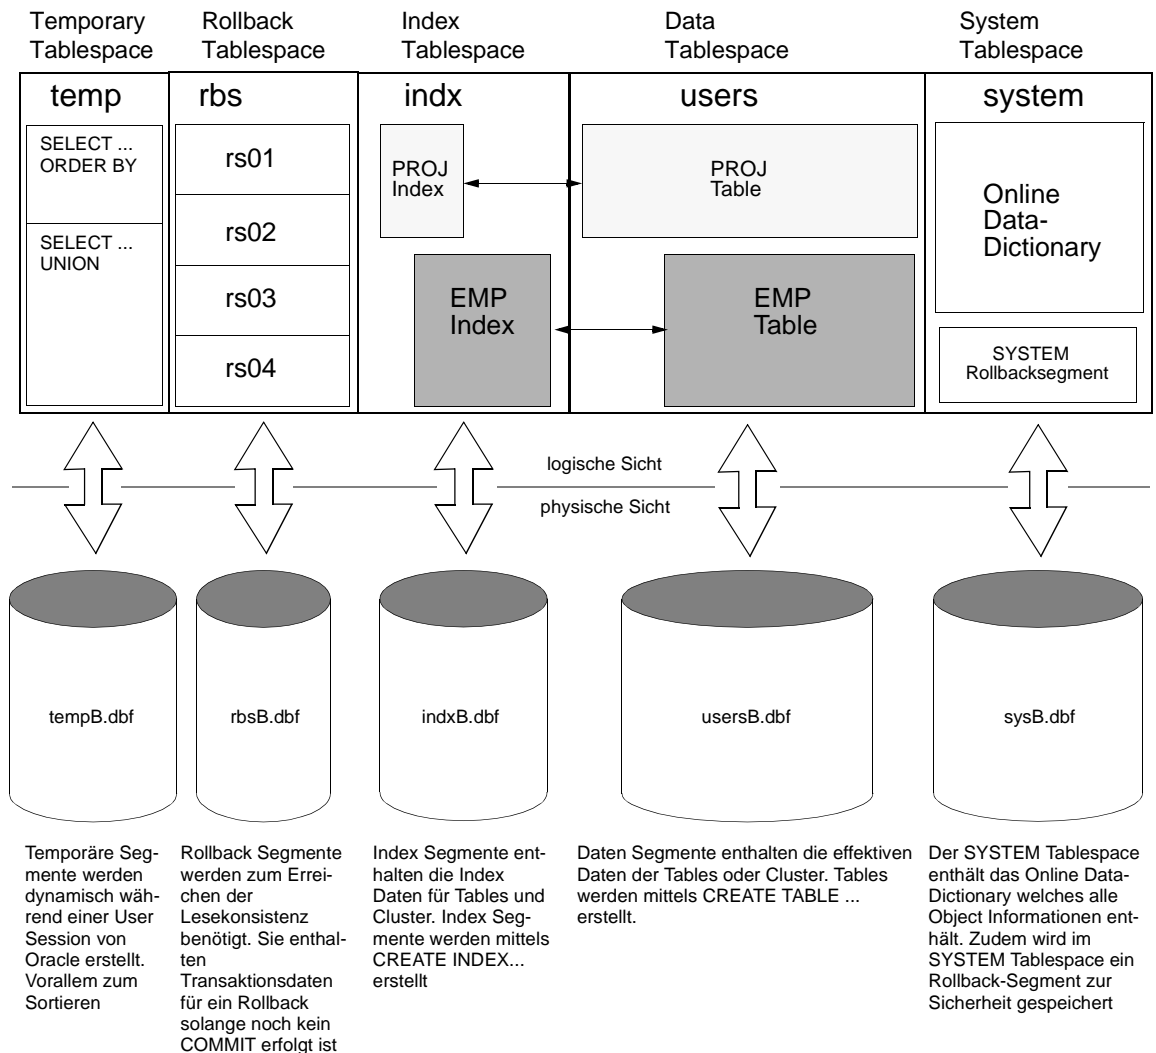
Temporary Tablespace

Rollback Tablespace

Index Tablespace

Data Tablespace

System Tablespace

temp

SELECT ... ORDER BY

SELECT ... UNION

rbs

rs01

rs02

rs03

rs04

indx

PROJ Index

EMP Index

users

PROJ Table

EMP Table

system

Online Data-Dictionary

SYSTEM Rollbacksegment

logische Sicht

physische Sicht

tempB.dbf

rbsB.dbf

indxB.dbf

usersB.dbf

sysB.dbf

Temporäre Segmente werden dynamisch während einer User Session von Oracle erstellt. Vorallem zum Sortieren

Rollback Segmente werden zum Erreichen der Lesekonsistenz benötigt. Sie enthalten Transaktionsdaten für ein Rollback solange noch kein COMMIT erfolgt ist

Index Segmente enthalten die Index Daten für Tables und Cluster. Index Segmente werden mittels CREATE INDEX... erstellt

Daten Segmente enthalten die effektiven Daten der Tables oder Cluster. Tables werden mittels CREATE TABLE ... erstellt.

Der SYSTEM Tablespace enthält das Online Data-Dictionary welches alle Object Informationen enthält. Zudem wird im SYSTEM Tablespace ein Rollback-Segment zur Sicherheit gespeichert